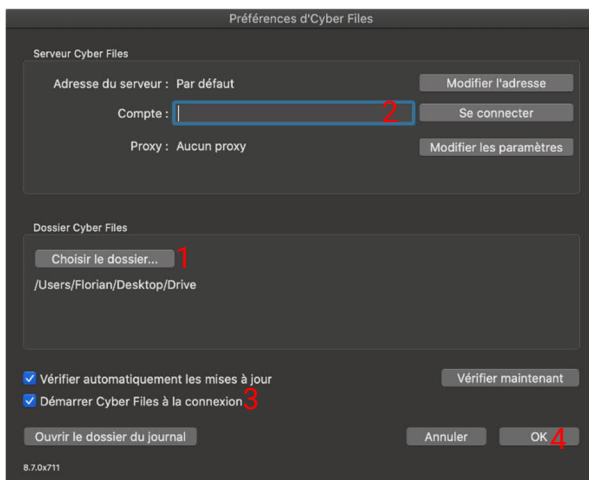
Préférences d'Cyber Files

Serveur Cyber Files

Adresse du serveur : Par défaut

Modifier l'adresse

Compte :

2

Se connecter

Proxy : Aucun proxy

Modifier les paramètres

Dossier Cyber Files

Choisir le dossier...

1

/Users/Florian/Desktop/Drive

Vérifier automatiquement les mises à jour

Vérifier maintenant

Démarrer Cyber Files à la connexion

3

Ouvrir le dossier du journal

Annuler

OK

4

8.7.0x711